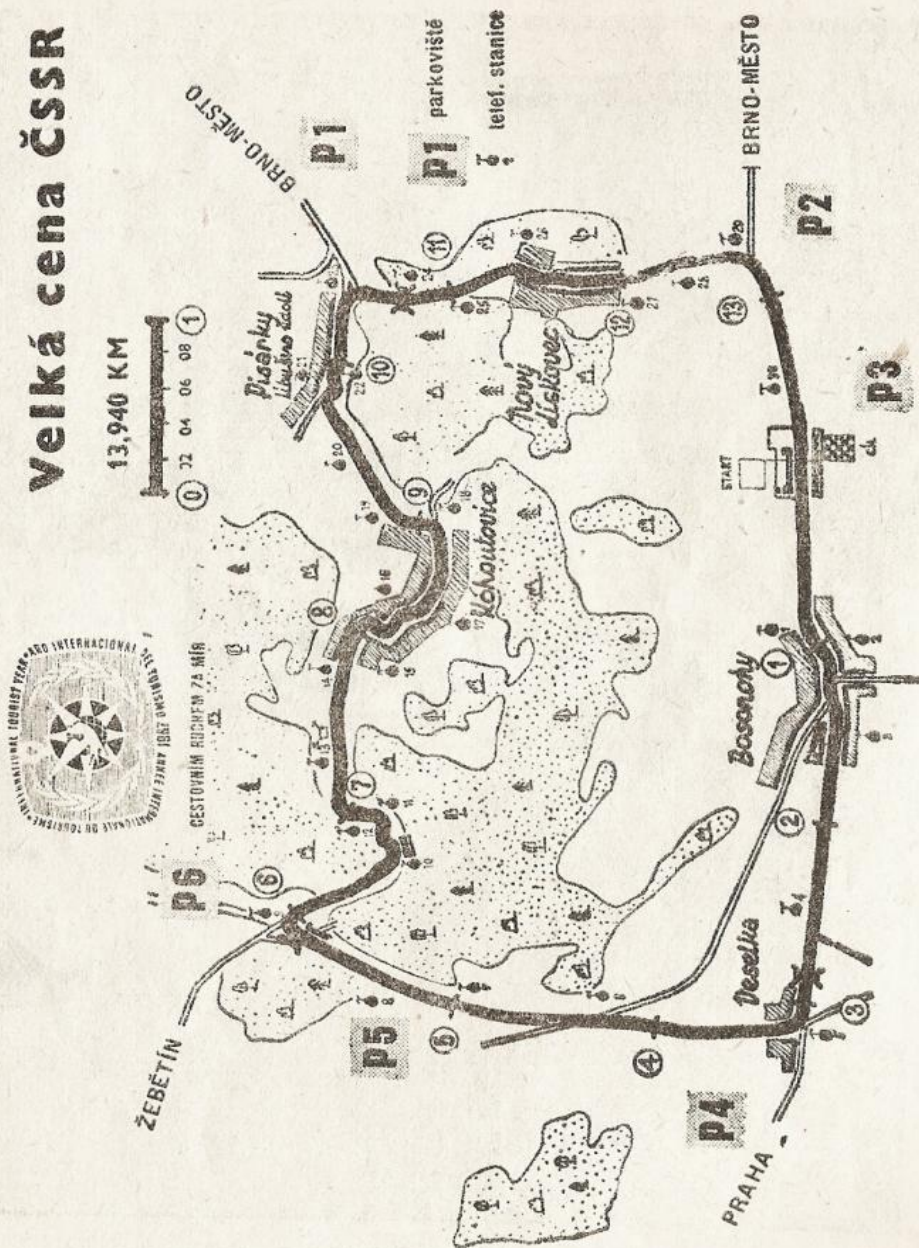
Velká cena ČSSR

13,940 KM

0 02 04 06 08 1

INTERNATIONAL TOURIST YEAR · AÑO INTERNACIONAL DEL TURISMO · 1967 · ANNÉE INTERNATIONALE DU TOURISME

CESTOVNÍM RUCHEM ZA MÍR

P1 parkoviště

telef. stanice

BRNO-MĚSTO

BRNO-MĚSTO

P1

P2

P3

P4

P5

P6

ŽEBĚTÍN

PRAHA

START

Pisárky
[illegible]

Kohoutovice

Nový Lískovec

Bosonohy

Veselka

1

2

3

4

5

6

7

8

9

10

11

12

13